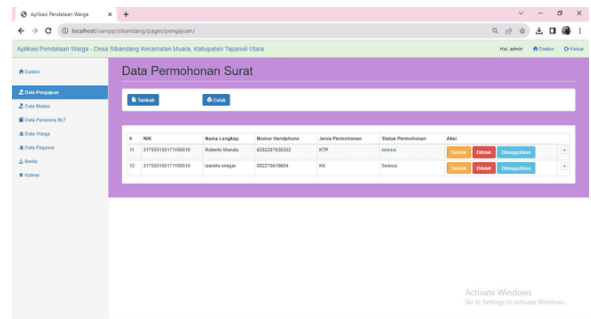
Aplikasi Pendataan Warga ×

localhost/xampp/sibandang/pages/pengajuan/

Aplikasi Pendataan Warga - Desa Sibandang Kecamatan Muara, Kabupaten Tapanuli Utara

Hai, admin Dasbor Keluar

Dasbor
Data Pengajuan
Data Mutasi
Data Penerima BLT
Data Warga
Data Pegawai
Berita
Kalender

Data Permohonan Surat

Tambah Cetak

| # | NIK | Nama Lengkap | Nomor Handphone | Jenis Permohonan | Status Permohonan | Aksi |
|---|---|---|---|---|---|---|
| 11 | 3175031501710001 | Roberto Manalu | 0282297630352 | KTP | selesai | Selesai Ditolak Ditangguhkan |
| 12 | 3175031501710001 | Ismilda siregar | 082276618604 | KK | Selesai | Selesai Ditolak Ditangguhkan |

Activate Windows
Go to Settings to activate Windows.